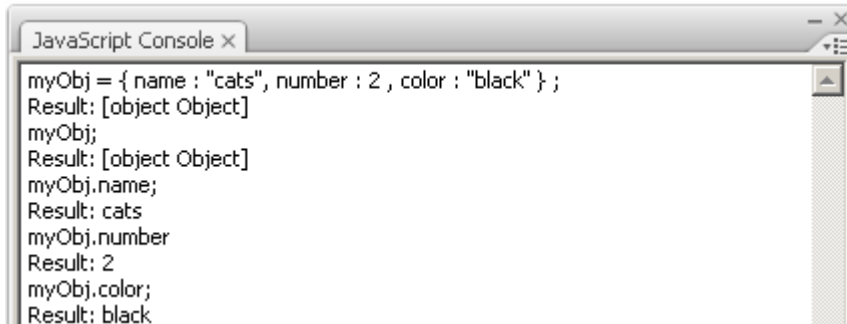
JavaScript Console ×

myObj = { name : "cats", number : 2 , color : "black" } ;
Result: [object Object]
myObj;
Result: [object Object]
myObj.name;
Result: cats
myObj.number
Result: 2
myObj.color;
Result: black